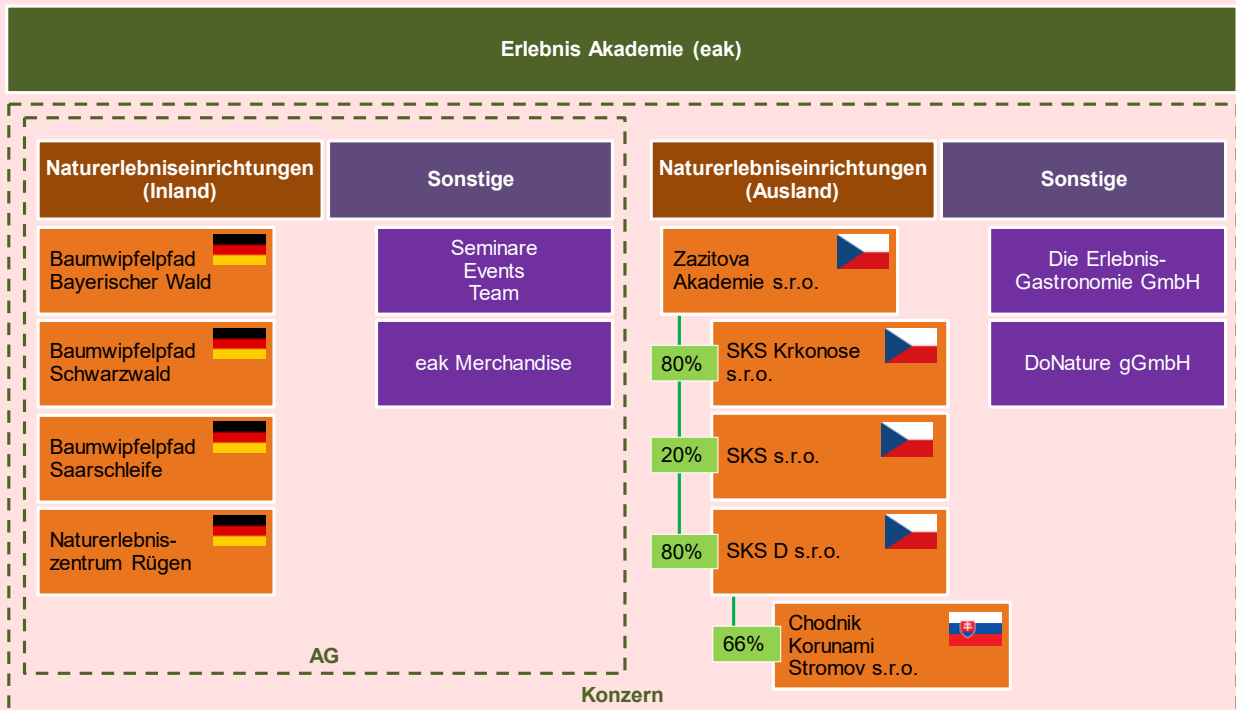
Erlebnis Akademie (eak)

Naturerlebniseinrichtungen (Inland)

Sonstige

Baumwipfelpfad Bayerischer Wald

Baumwipfelpfad Schwarzwald

Baumwipfelpfad Saarschleife

Naturerlebniszentrum Rügen

Seminare
Events
Team

eak Merchandise

AG

Naturerlebniseinrichtungen (Ausland)

Sonstige

Zazitova Akademie s.r.o.

80%

SKS Krkonose s.r.o.

20%

SKS s.r.o.

80%

SKS D s.r.o.

66%

Chodnik Korunami Stromov s.r.o.

Die Erlebnis-Gastronomie GmbH

DoNature gGmbH

Konzern